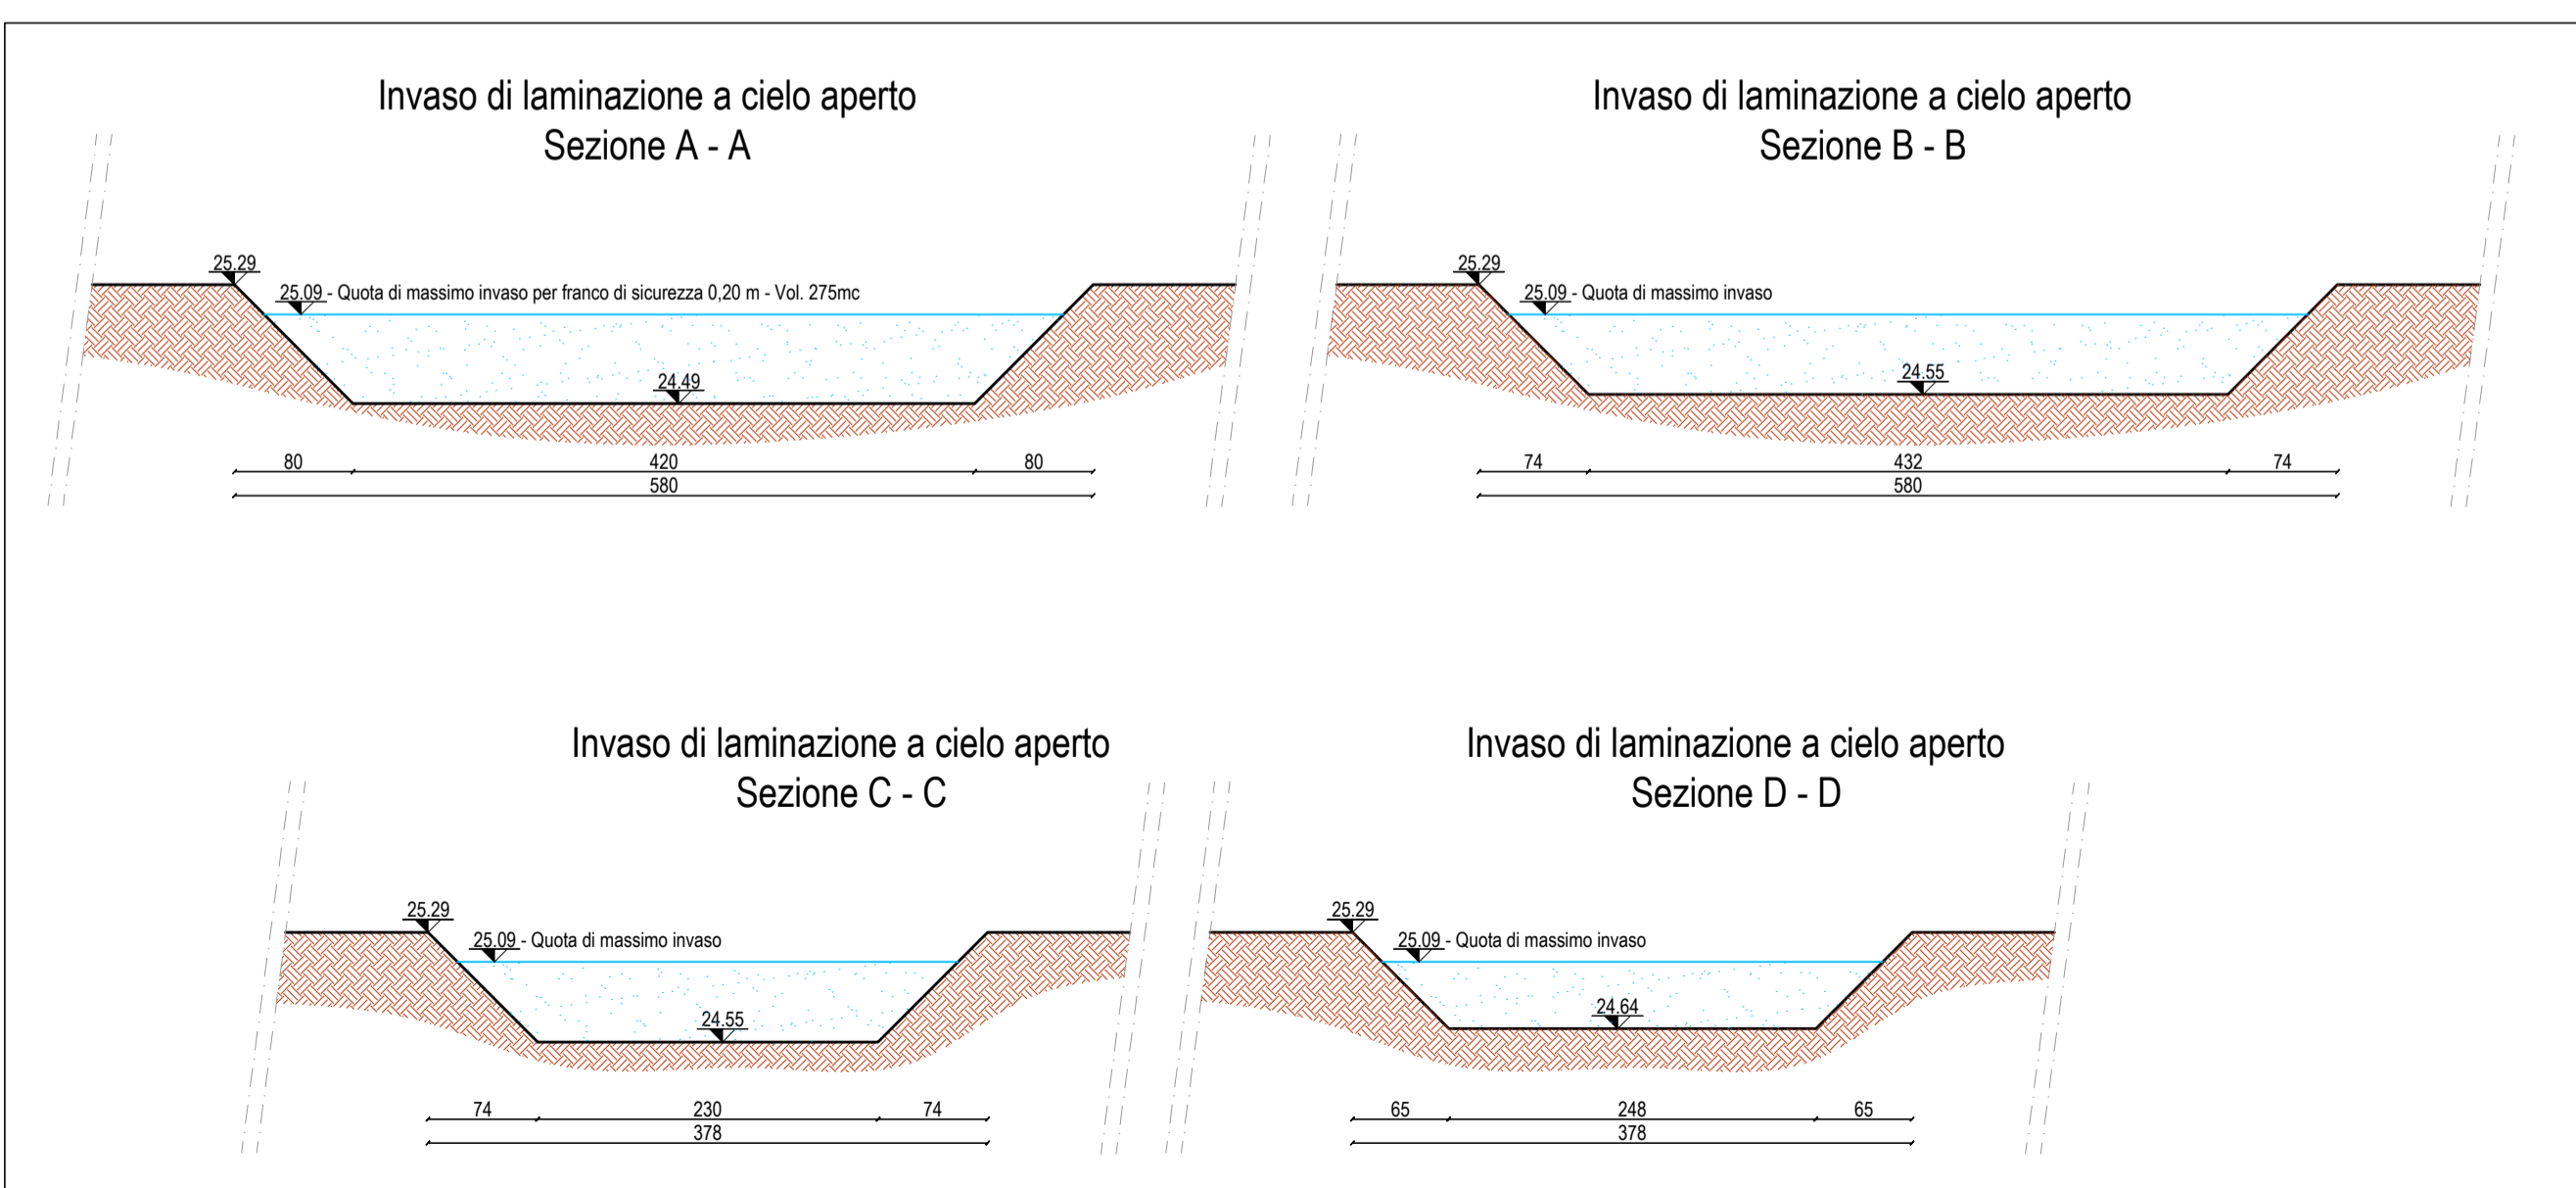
Invaso di laminazione a cielo aperto
Sezione A - A

25.29
25.09 - Quota di massimo invaso per franco di sicurezza 0,20 m - Vol. 275mc
24.49
80
420
80
580

Invaso di laminazione a cielo aperto
Sezione B - B

25.29
25.09 - Quota di massimo invaso
24.55
74
432
74
580

Invaso di laminazione a cielo aperto
Sezione C - C

25.29
25.09 - Quota di massimo invaso
24.55
74
230
74
378

Invaso di laminazione a cielo aperto
Sezione D - D

25.29
25.09 - Quota di massimo invaso
24.64
65
248
65
378